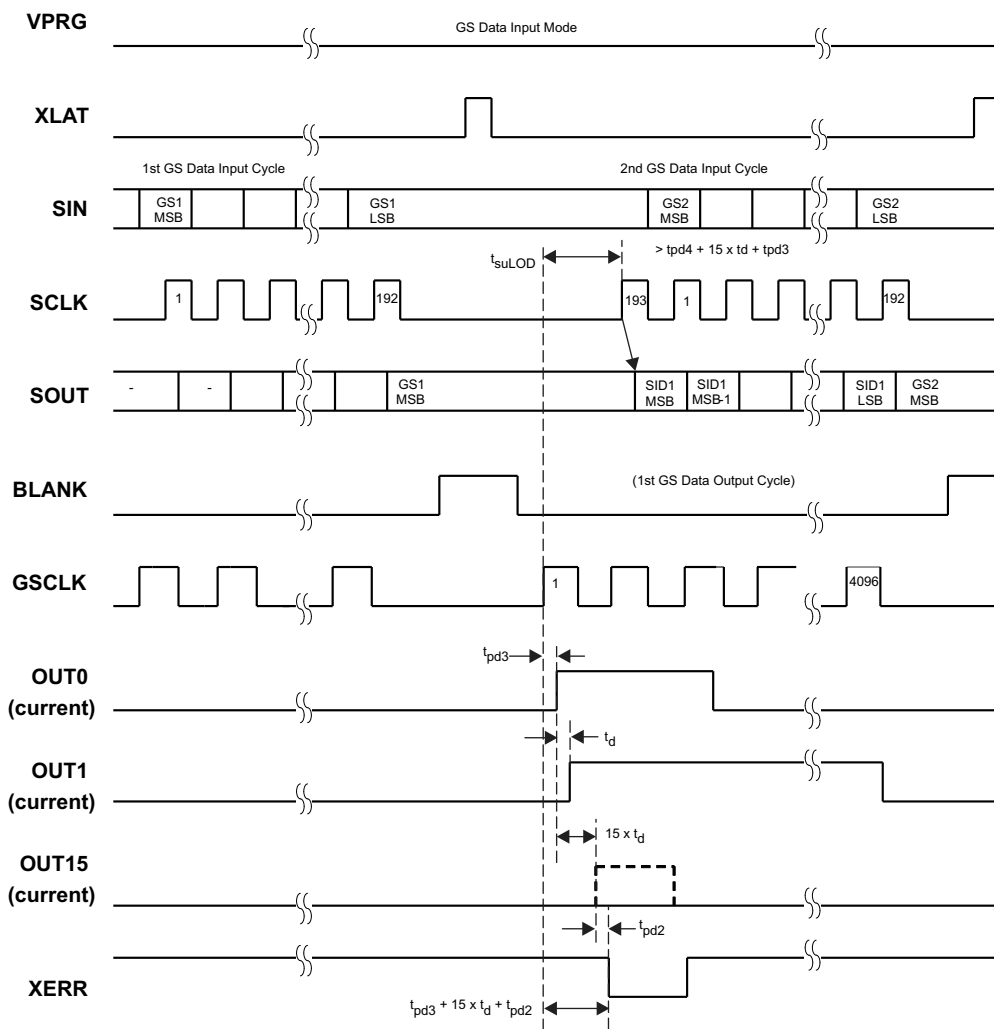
VPRG
GS Data Input Mode

XLAT

1st GS Data Input Cycle
2nd GS Data Input Cycle

SIN
GS1 MSB
GS1 LSB
GS2 MSB
GS2 LSB

$t_{suLOD}$
> tpd4 + 15 x td + tpd3

SCLK
1
192
193
1
192

SOUT
-
-
GS1 MSB
SID1 MSB
SID1 MSB-1
SID1 LSB
GS2 MSB

BLANK
(1st GS Data Output Cycle)

GSCLK
1
4096

$t_{pd3}$
OUT0 (current)

$t_d$
OUT1 (current)

15 x $t_d$
OUT15 (current)

$t_{pd2}$
XERR

$t_{pd3}$ + 15 x $t_d$ + $t_{pd2}$